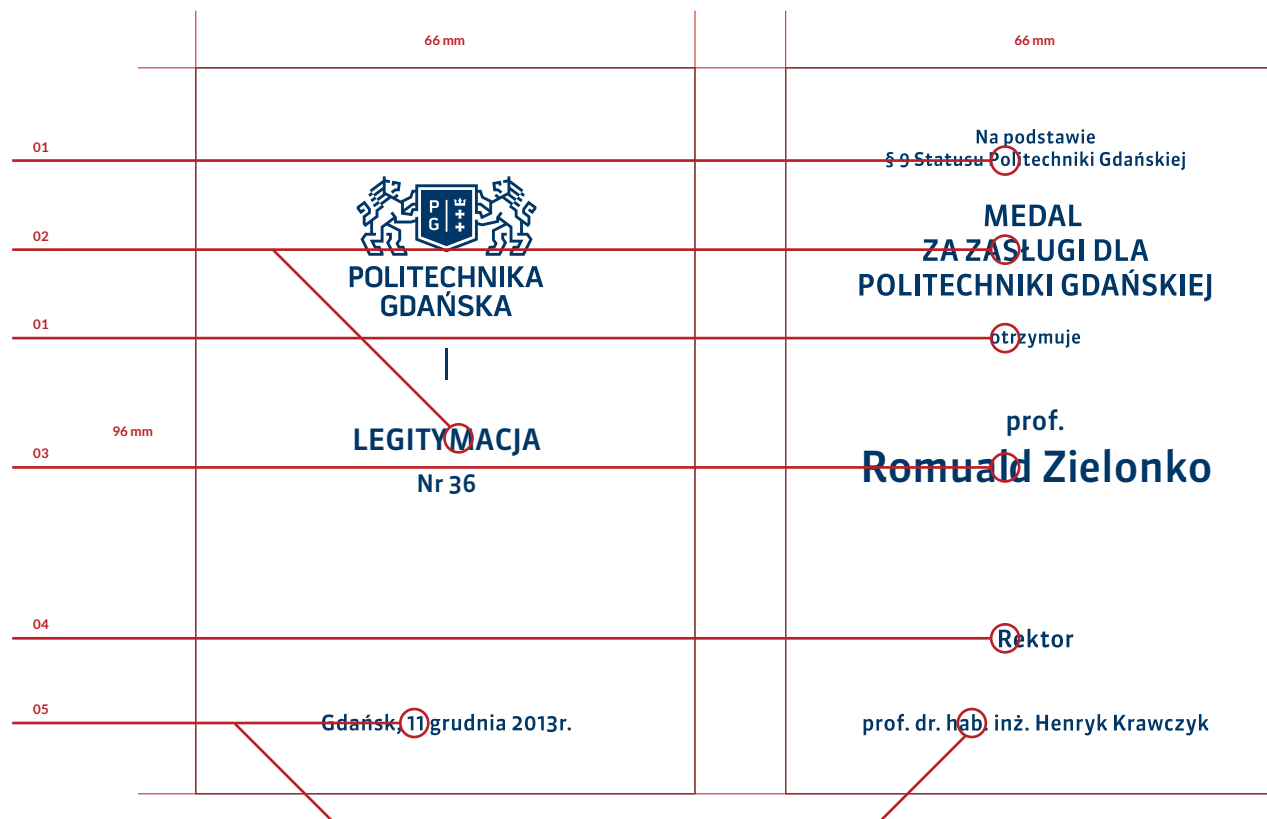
66 mm

66 mm

01

02

01

96 mm

03

04

05

P G

POLITECHNIKA GDAŃSKA

LEGITYMACJA

Nr 36

Gdańsk, 11 grudnia 2013r.

Na podstawie
§ 9 Statusu Politechniki Gdańskiej

MEDAL
ZA ZASŁUGI DLA
POLITECHNIKI GDAŃSKIEJ

otrzymuje

prof.
Romuald Zielonko

Rektor

prof. dr. hab. inż. Henryk Krawczyk